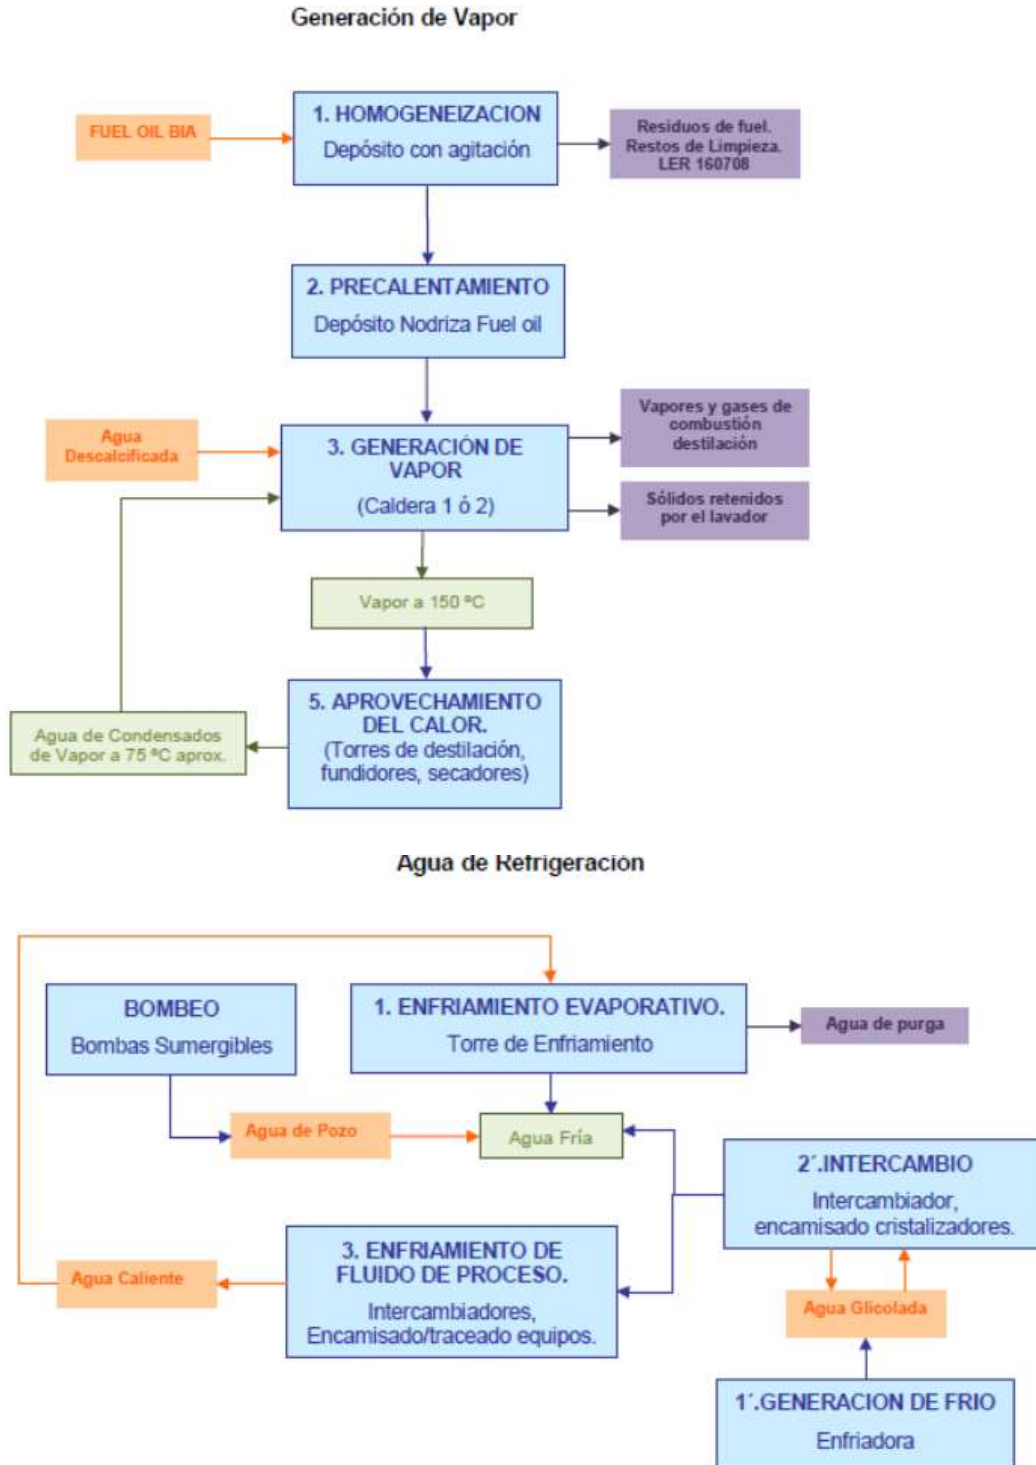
Generación de Vapor

FUEL OIL BIA

1. HOMOGENEIZACION
Depósito con agitación

Residuos de fuel. Restos de Limpieza. LER 160708

2. PRECALENTAMIENTO
Depósito Nodriza Fuel oil

Agua Descalcificada

3. GENERACIÓN DE VAPOR
(Caldera 1 ó 2)

Vapores y gases de combustión destilación

Sólidos retenidos por el lavador

Vapor a 150 ºC

5. APROVECHAMIENTO DEL CALOR.
(Torres de destilación, fundidores, secadores)

Agua de Condensados de Vapor a 75 ºC aprox.

Agua de Refrigeración

BOMBEO
Bombas Sumergibles

1. ENFRIAMIENTO EVAPORATIVO.
Torre de Enfriamiento

Agua de purga

Agua de Pozo

Agua Fría

2´.INTERCAMBIO
Intercambiador, encamisado cristalizadores.

Agua Caliente

3. ENFRIAMIENTO DE FLUIDO DE PROCESO.
Intercambiadores, Encamisado/traceado equipos.

Agua Glicolada

1´.GENERACION DE FRIO
Enfriadora